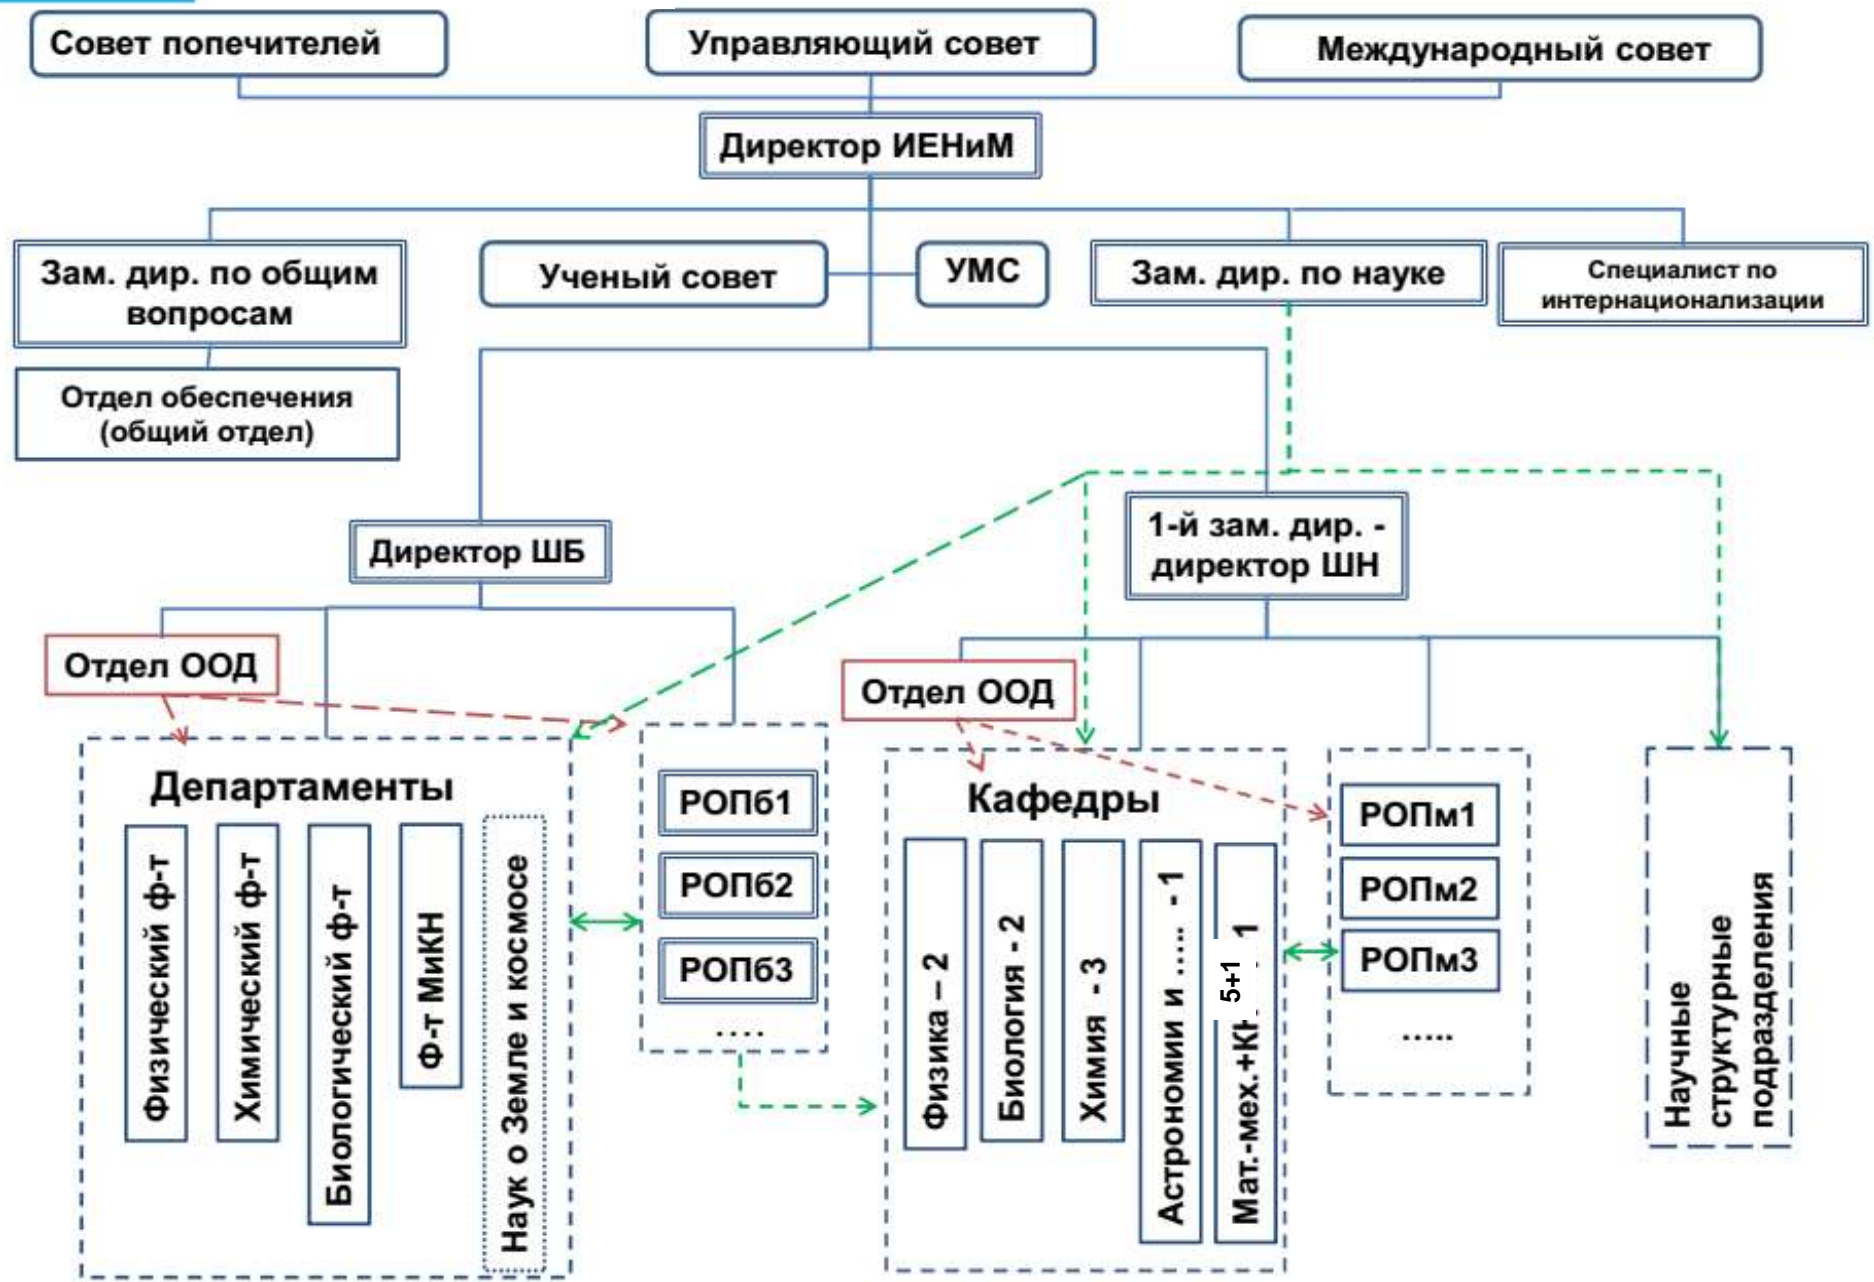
Совет попечителей

Управляющий совет

Международный совет

Директор ИЕНиМ

Зам. дир. по общим вопросам

Ученый совет

УМС

Зам. дир. по науке

Специалист по интернационализации

Отдел обеспечения (общий отдел)

Директор ШБ

1-й зам. дир. - директор ШН

Отдел ООД

Отдел ООД

Департаменты

Физический ф-т

Химический ф-т

Биологический ф-т

Ф-т МиКН

Наук о Земле и космосе

РОПб1

РОПб2

РОПб3

....

Кафедры

Физика – 2

Биология - 2

Химия - 3

Астрономии и .... -1

Мат.-мех.+К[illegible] 5+1

РОПм1

РОПм2

РОПм3

.....

Научные структурные подразделения